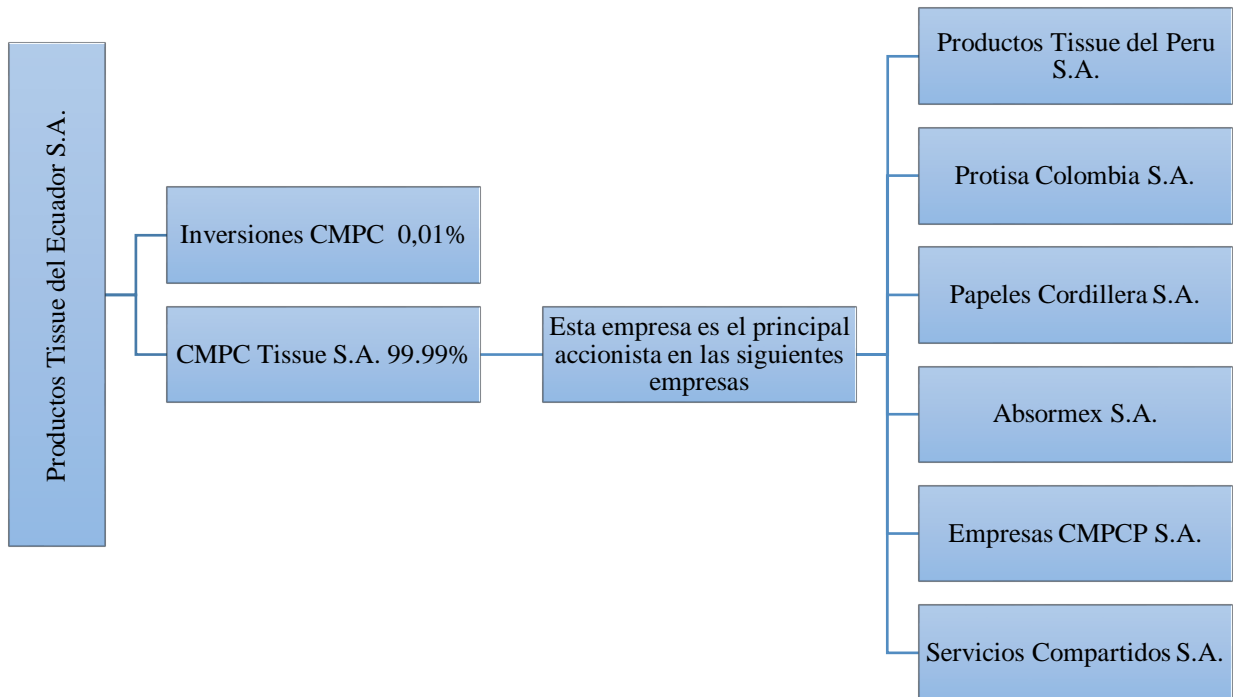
Productos Tissue del Ecuador S.A.

Inversiones CMPC 0,01%

CMPC Tissue S.A. 99.99%

Esta empresa es el principal accionista en las siguientes empresas

Productos Tissue del Peru S.A.

Protisa Colombia S.A.

Papeles Cordillera S.A.

Absormex S.A.

Empresas CMPCP S.A.

Servicios Compartidos S.A.